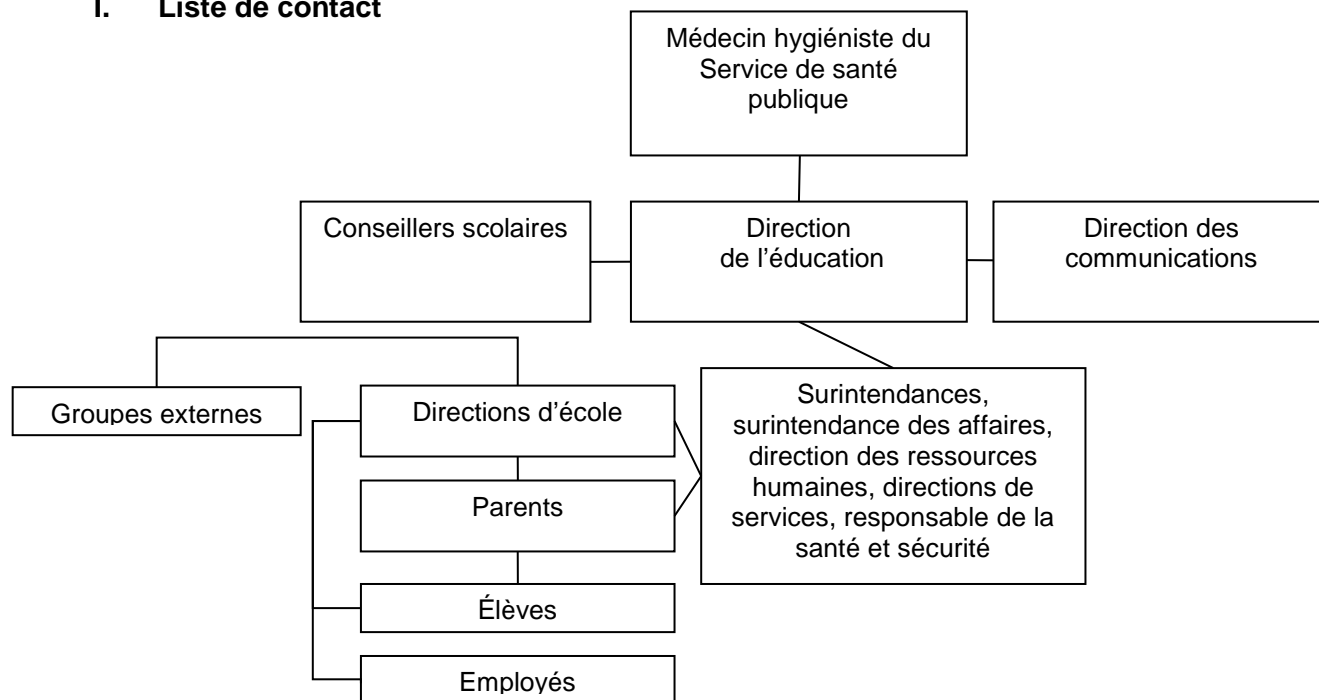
I. Liste de contact

Médecin hygiéniste du Service de santé publique

Conseillers scolaires

Direction de l'éducation

Direction des communications

Groupes externes

Directions d'école

Surintendances, surintendance des affaires, direction des ressources humaines, directions de services, responsable de la santé et sécurité

Parents

Élèves

Employés